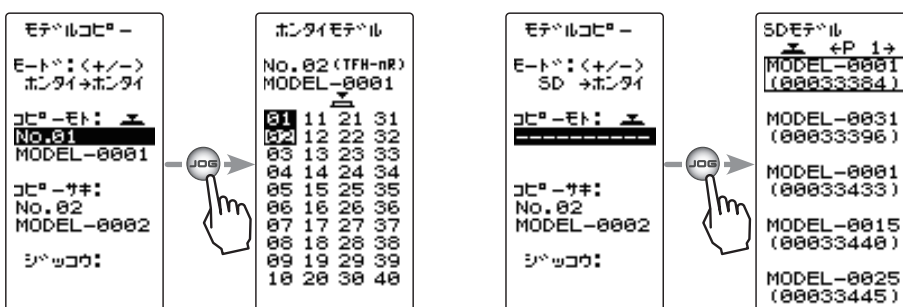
モデルコピー

モード:〈+/-〉
ホンタイ→ホンタイ

コピーモト:
No.01
MODEL-0001

コピーサキ:
No.02
MODEL-0002

ジッコウ:

JOG

ホンタイモデル

No.02 (TFH-mR)
MODEL-0001

| 01 | 11 | 21 | 31 |
|---|---|---|---|
| 02 | 12 | 22 | 32 |
| 03 | 13 | 23 | 33 |
| 04 | 14 | 24 | 34 |
| 05 | 15 | 25 | 35 |
| 06 | 16 | 26 | 36 |
| 07 | 17 | 27 | 37 |
| 08 | 18 | 28 | 38 |
| 09 | 19 | 29 | 39 |
| 10 | 20 | 30 | 40 |

モデルコピー

モード:〈+/-〉
SD →ホンタイ

コピーモト:
----------

コピーサキ:
No.02
MODEL-0002

ジッコウ:

JOG

SDモデル
←P 1→
MODEL-0001
(00033384)

MODEL-0031
(00033396)

MODEL-0001
(00033433)

MODEL-0015
(00033440)

MODEL-0025
(00033445)